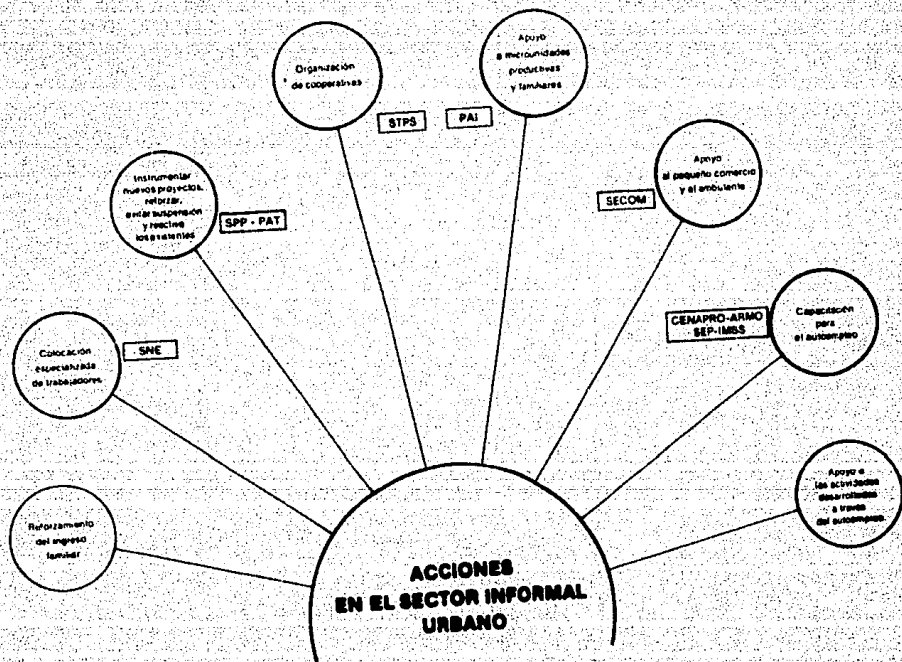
Organización de cooperativas

STPS

Apoyo a microunidades productivas y familiares

PAI

Instrumentar nuevos proyectos, reforzar, evitar suspensión y reactive los existentes

SPP - PAT

Apoyo al pequeño comercio y al ambulante

SECOM

Colocación especializada de trabajadores

SNE

Capacitación para el autoempleo

CENAPRO-ARMO
SEP-IMBS

Reforzamiento del ingreso familiar

Apoyo a las actividades desarrolladas a través del autoempleo

ACCIONES
EN EL SECTOR INFORMAL
URBANO